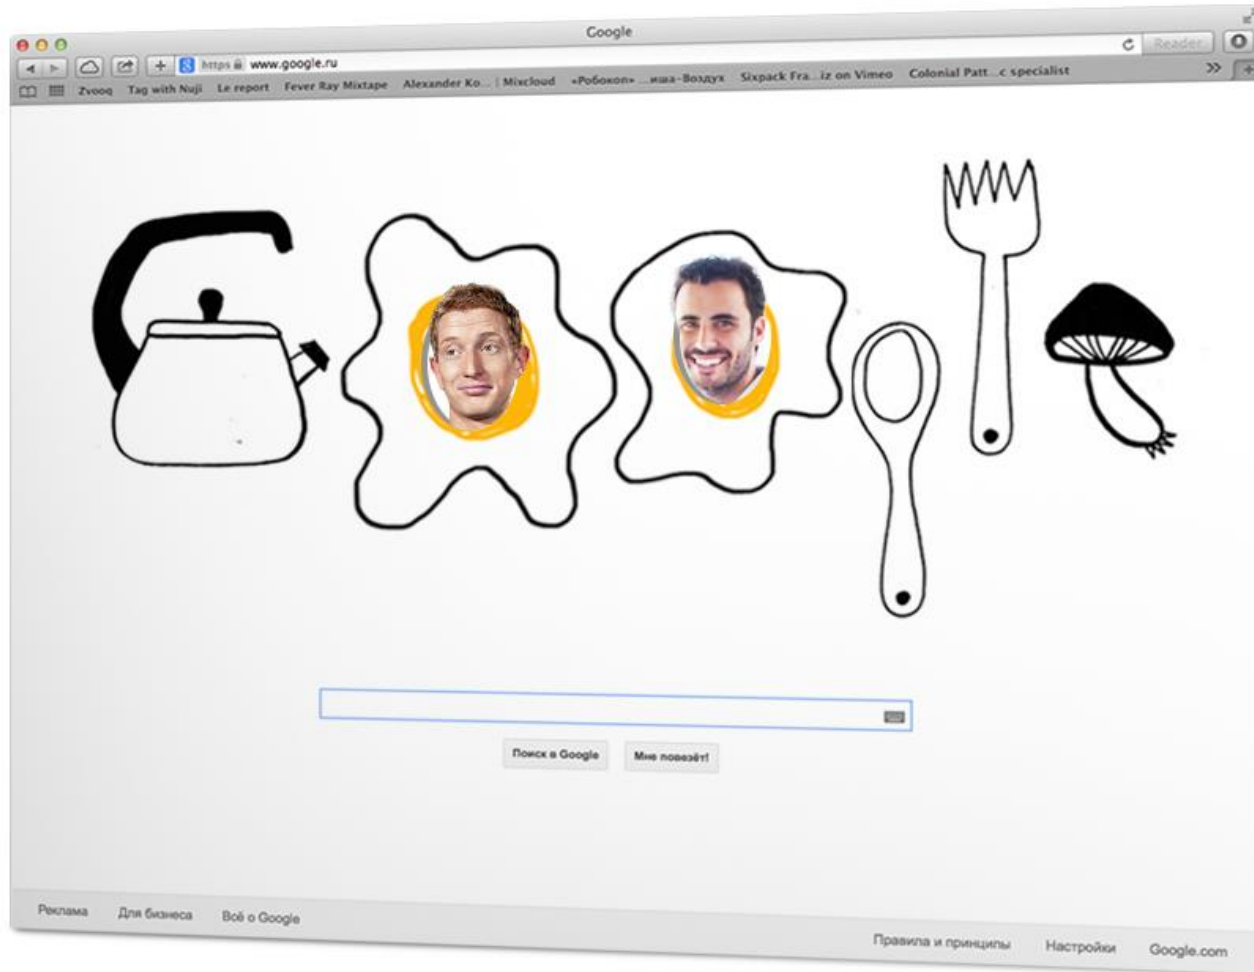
Google

https www.google.ru

Reader

Zvooq Tag with Nuji Le report Fever Ray Mixtape Alexander Ko... | Mixcloud «Робокоп» ...иша-Воздух Sixpack Fra...iz on Vimeo Colonial Patt...c specialist

Поиск в Google Мне повезёт!

Реклама Для бизнеса Всё о Google

Правила и принципы Настройки Google.com